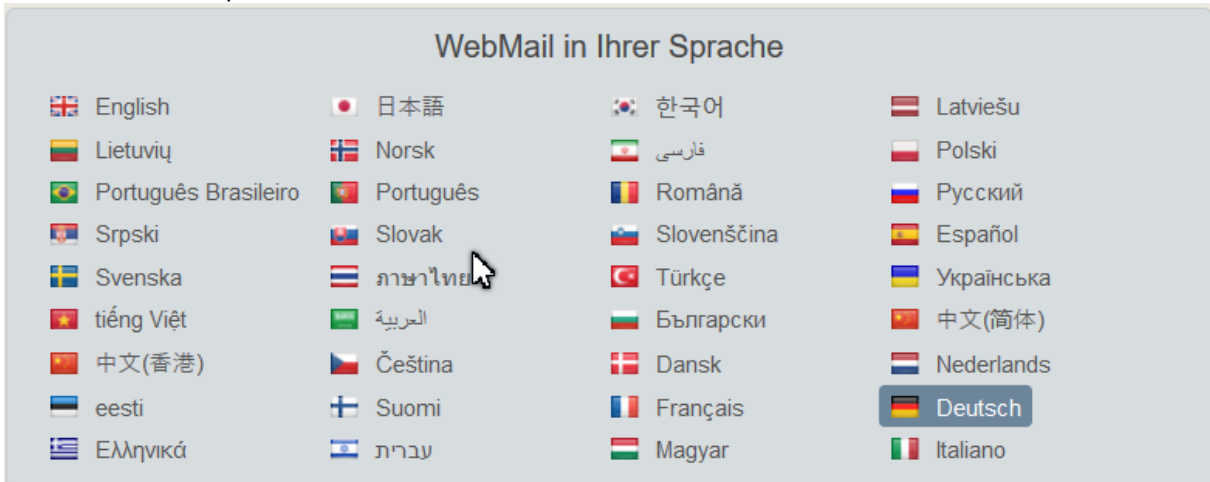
WebMail in Ihrer Sprache

English
Lietuvių
Português Brasileiro
Srpski
Svenska
tiếng Việt
中文(香港)
eesti
Ελληνικά

日本語
Norsk
Português
Slovak
ภาษาไทย
العربية
Čeština
Suomi
עברית

한국어
فارسی
Română
Slovenščina
Türkçe
Български
Dansk
Français
Magyar

Latviešu
Polski
Русский
Español
Українська
中文(简体)
Nederlands
Deutsch
Italiano